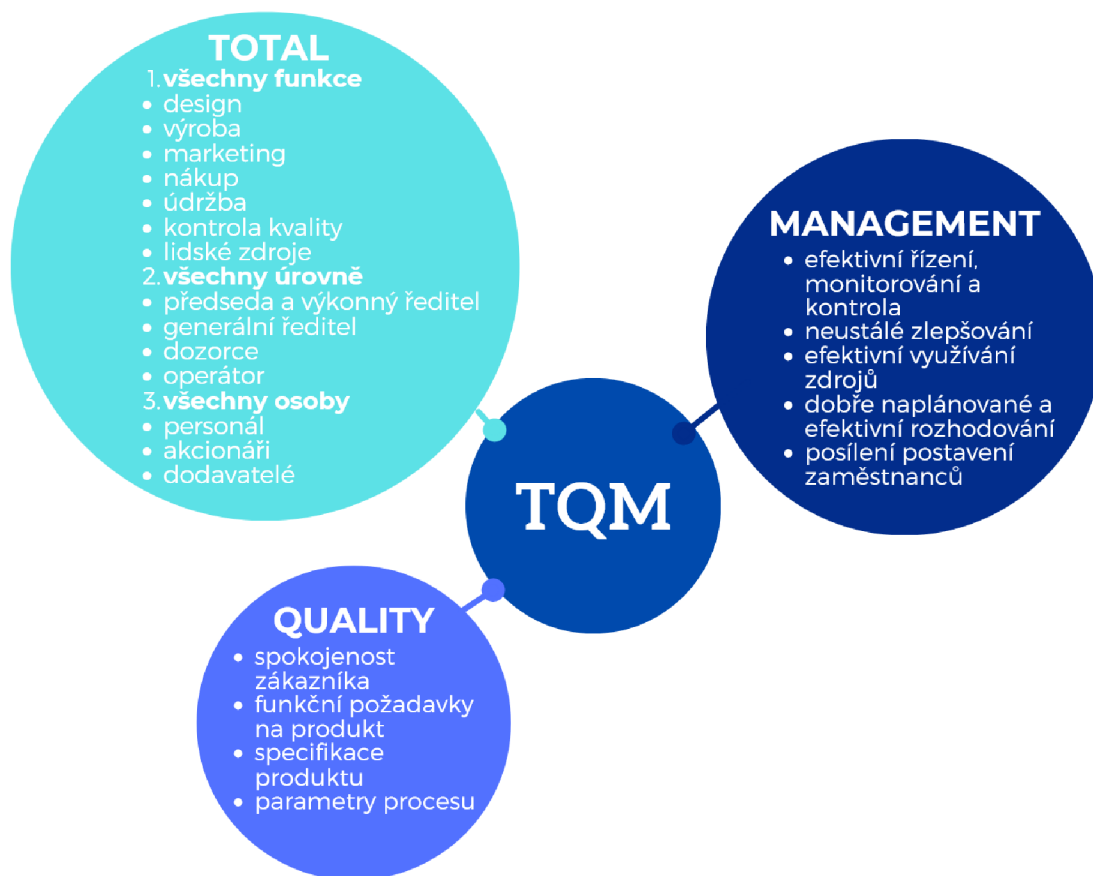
TOTAL
1. **všechny funkce**
- design
- výroba
- marketing
- nákup
- údržba
- kontrola kvality
- lidské zdroje
2. **všechny úrovně**
- předseda a výkonný ředitel
- generální ředitel
- dozorce
- operátor
3. **všechny osoby**
- personál
- akcionáři
- dodavatelé

MANAGEMENT
- efektivní řízení, monitorování a kontrola
- neustálé zlepšování
- efektivní využívání zdrojů
- dobře naplánované a efektivní rozhodování
- posílení postavení zaměstnanců

TQM

QUALITY
- spokojenost zákazníka
- funkční požadavky na produkt
- specifikace produktu
- parametry procesu